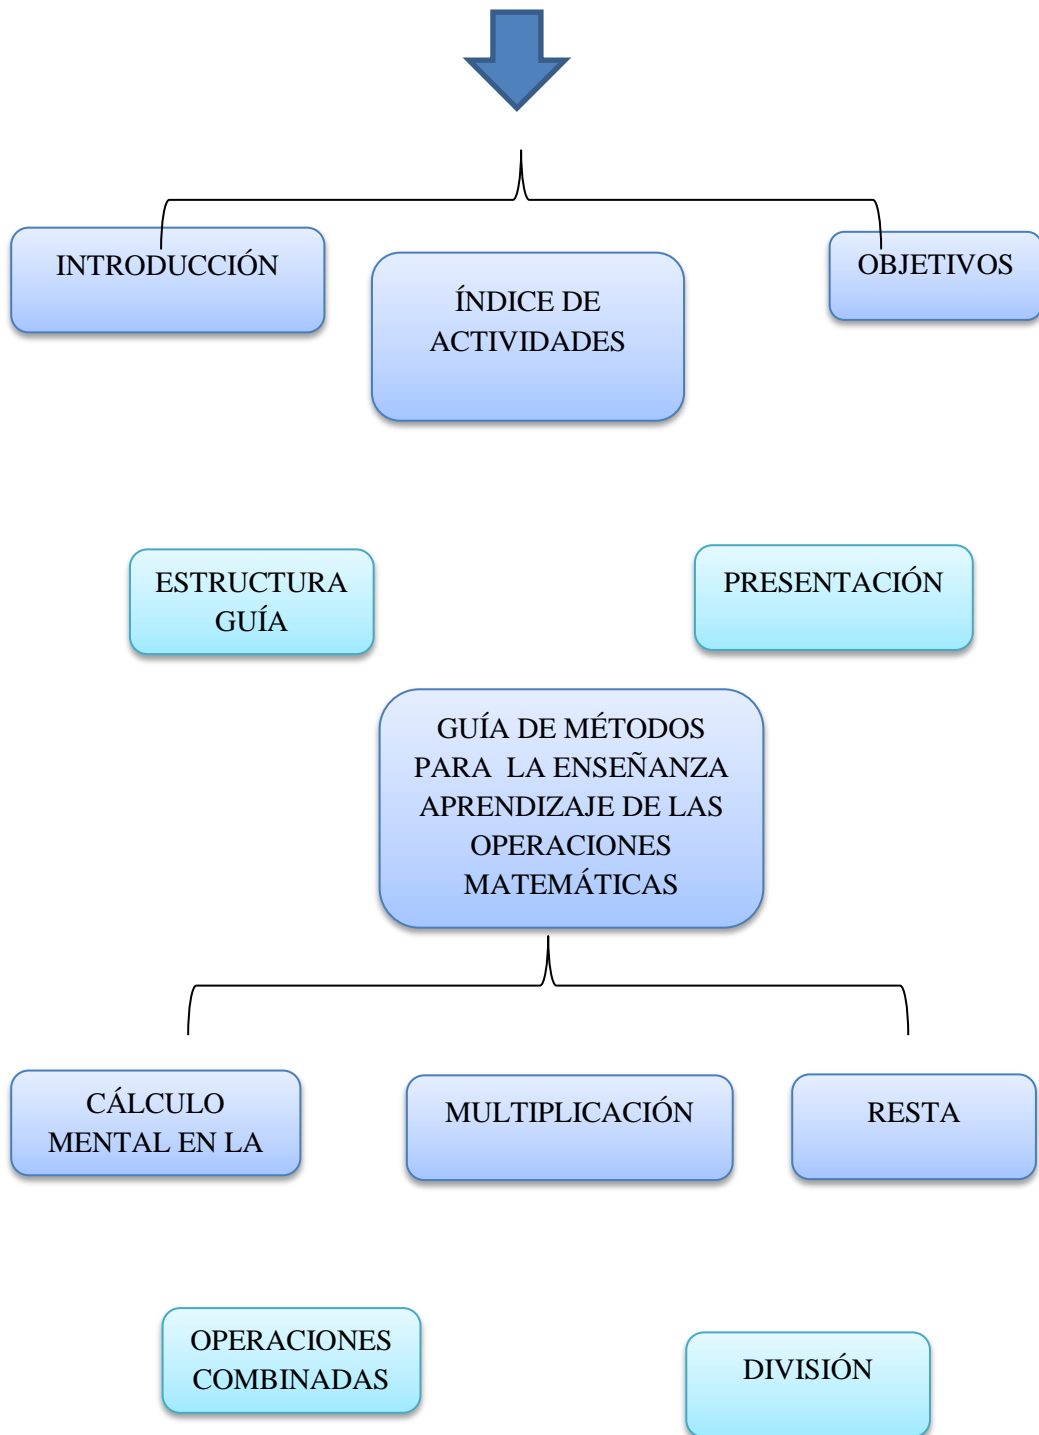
INTRODUCCIÓN

ÍNDICE DE ACTIVIDADES

OBJETIVOS

ESTRUCTURA GUÍA

PRESENTACIÓN

GUÍA DE MÉTODOS PARA LA ENSEÑANZA APRENDIZAJE DE LAS OPERACIONES MATEMÁTICAS

CÁLCULO MENTAL EN LA

MULTIPLICACIÓN

RESTA

OPERACIONES COMBINADAS

DIVISIÓN